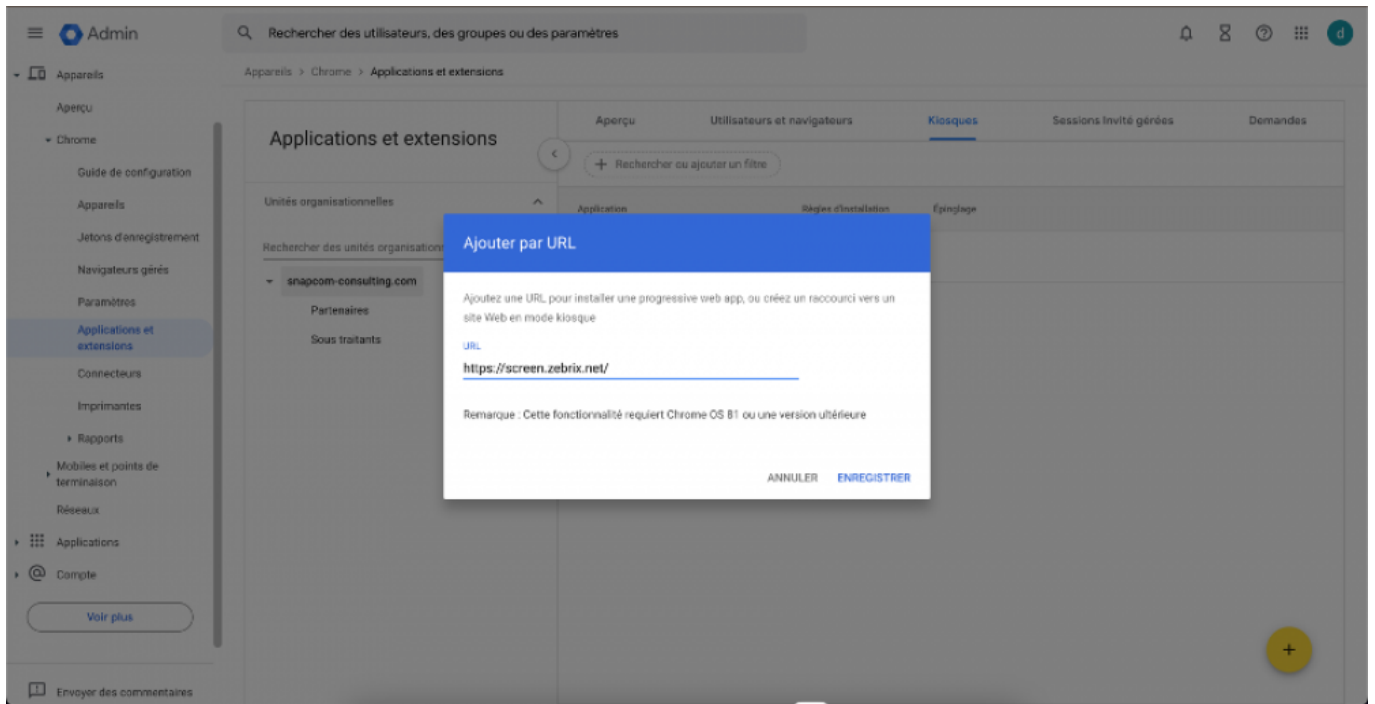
Admin

Rechercher des utilisateurs, des groupes ou des paramètres

d

Appareils

Aperçu

Chrome

Guide de configuration

Appareils

Jetons d'enregistrement

Navigateurs gérés

Paramètres

Applications et extensions

Connecteurs

Imprimantes

Rapports

Mobiles et points de terminaison

Réseaux

Applications

Compte

Voir plus

Envoyer des commentaires

Appareils > Chrome > Applications et extensions

Applications et extensions

Unités organisationnelles

Rechercher des unités organisations

snapcom-consulting.com

Partenaires

Sous traitants

Aperçu | Utilisateurs et navigateurs | Kiosques | Sessions invité gérées | Demandes

+ Rechercher ou ajouter un filtre

Application | Règles d'installation | Épinglage

Ajouter par URL

Ajoutez une URL pour installer une progressive web app, ou créez un raccourci vers un site Web en mode kiosque

URL
https://screen.zebrix.net/

Remarque : Cette fonctionnalité requiert Chrome OS 81 ou une version ultérieure

ANNULER ENREGISTRER

+